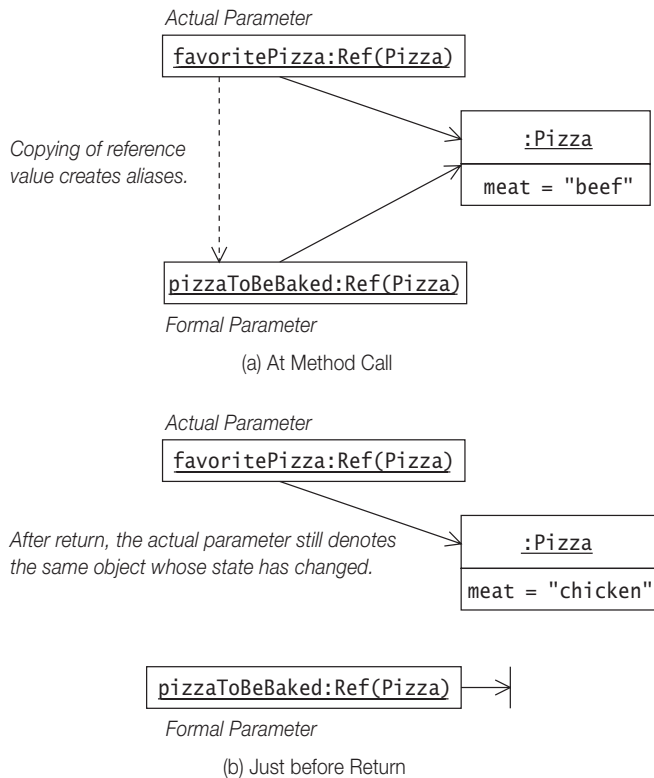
Actual Parameter

favoritePizza:Ref(Pizza)

:Pizza

meat = "beef"

Copying of reference value creates aliases.

pizzaToBeBaked:Ref(Pizza)

Formal Parameter

(a) At Method Call

Actual Parameter

favoritePizza:Ref(Pizza)

After return, the actual parameter still denotes the same object whose state has changed.

:Pizza

meat = "chicken"

pizzaToBeBaked:Ref(Pizza)

Formal Parameter

(b) Just before Return